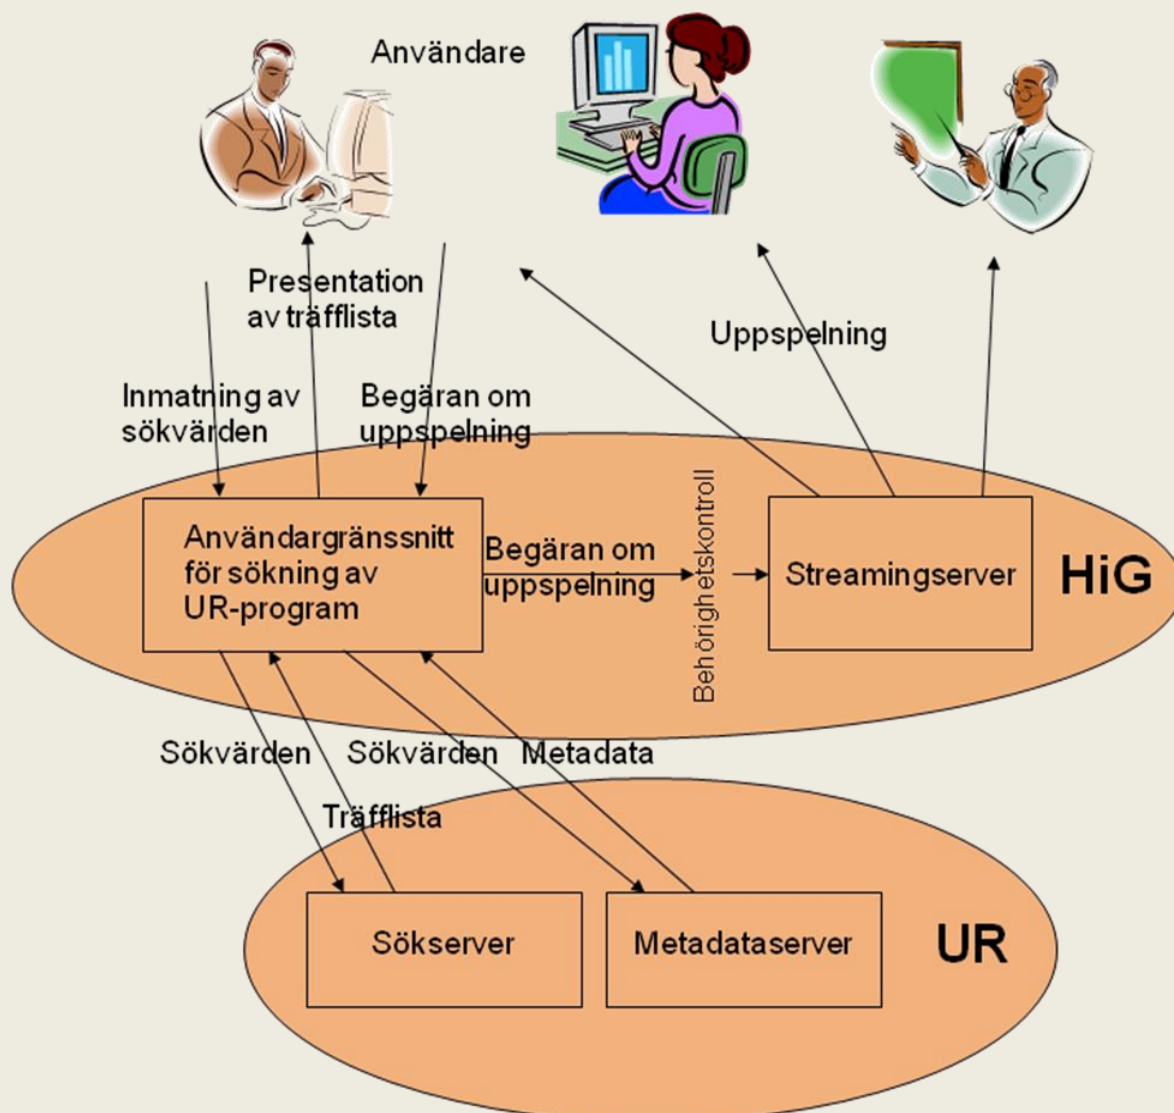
Användare

Presentation av träfflista

Uppspelning

Inmatning av sökvärden

Begäran om uppspelning

Användargränssnitt för sökning av UR-program

Begäran om uppspelning

Behörighetskontroll

Streamingserver

HiG

Sökvärden

Sökvärden

Metadata

Träfflista

Sökserver

Metadataserver

UR